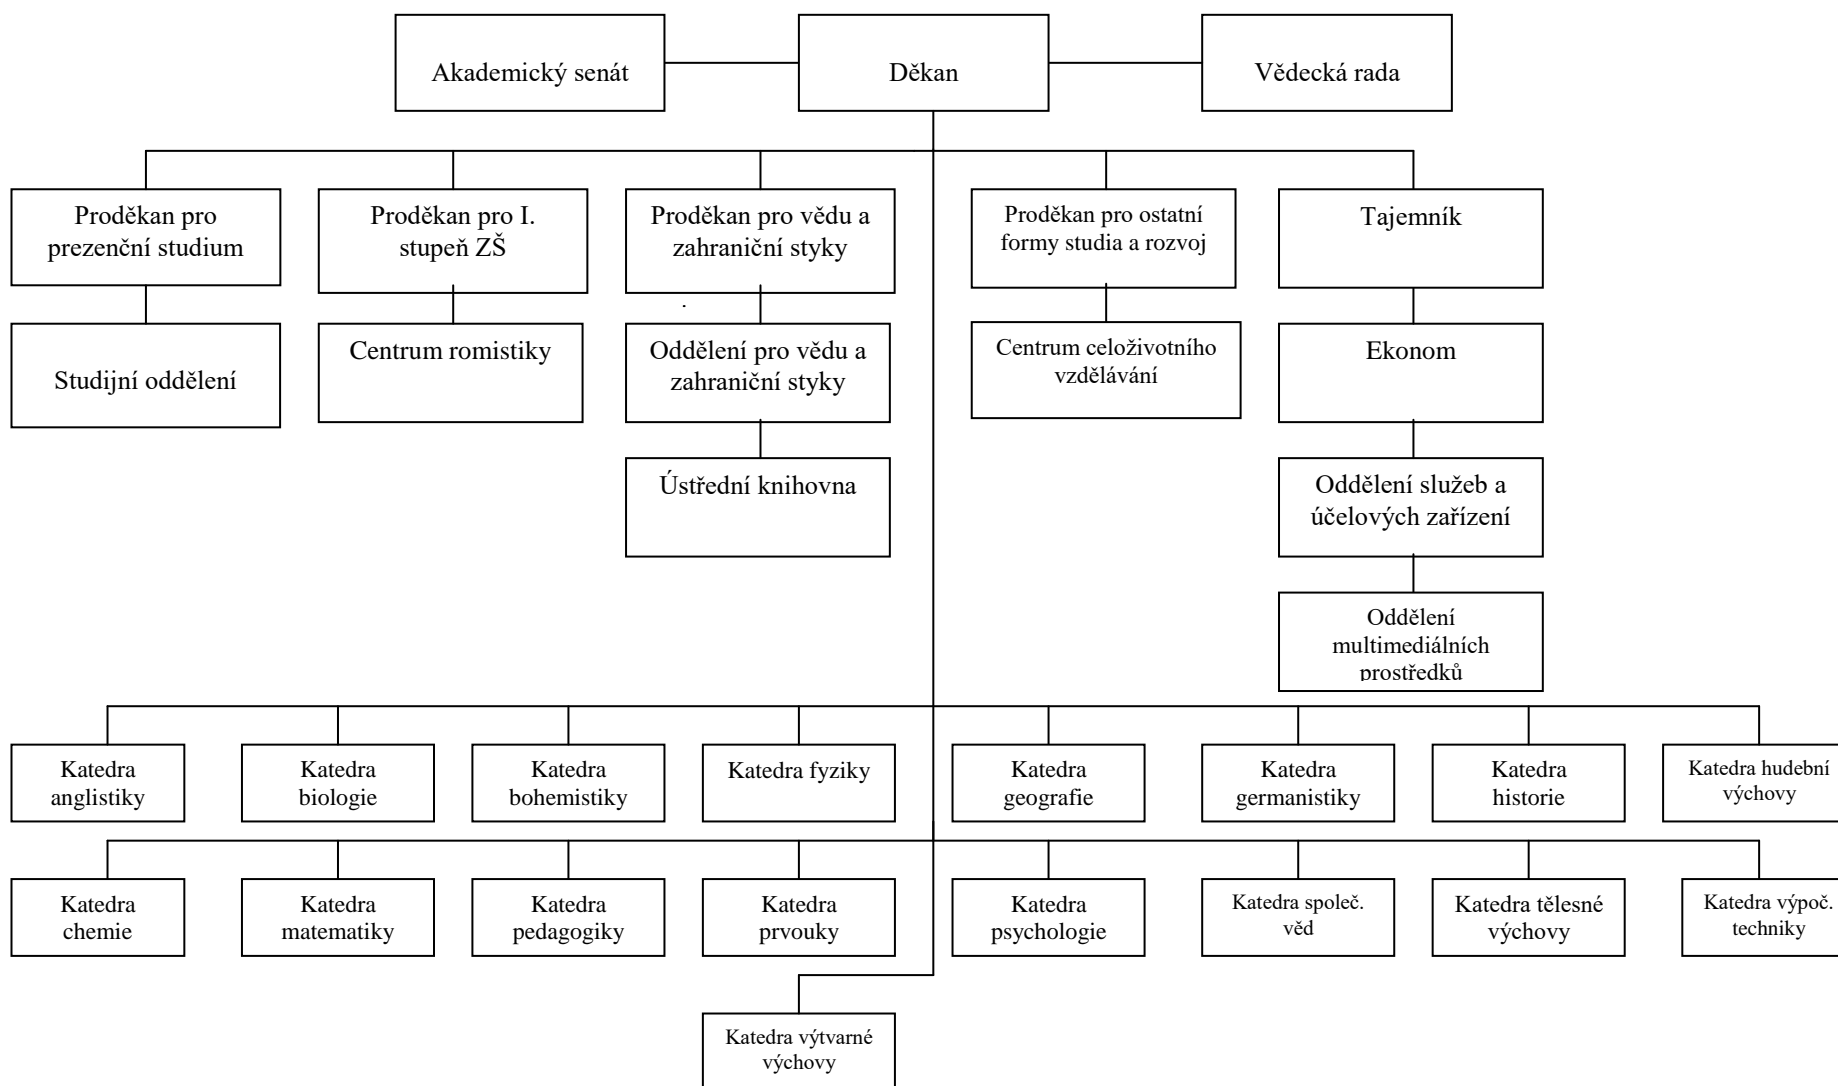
Akademický senát

Děkan

Vědecká rada

Proděkan pro prezenční studium

Proděkan pro I. stupeň ZŠ

Proděkan pro vědu a zahraniční styky

Proděkan pro ostatní formy studia a rozvoj

Tajemník

Studijní oddělení

Centrum romistiky

Oddělení pro vědu a zahraniční styky

Centrum celoživotního vzdělávání

Ekonom

Ústřední knihovna

Oddělení služeb a účelových zařízení

Oddělení multimediálních prostředků

Katedra anglistiky

Katedra biologie

Katedra bohemistiky

Katedra fyziky

Katedra geografie

Katedra germanistiky

Katedra historie

Katedra hudební výchovy

Katedra chemie

Katedra matematiky

Katedra pedagogiky

Katedra prvouky

Katedra psychologie

Katedra společ. věd

Katedra tělesné výchovy

Katedra výpoč. techniky

Katedra výtvarné výchovy